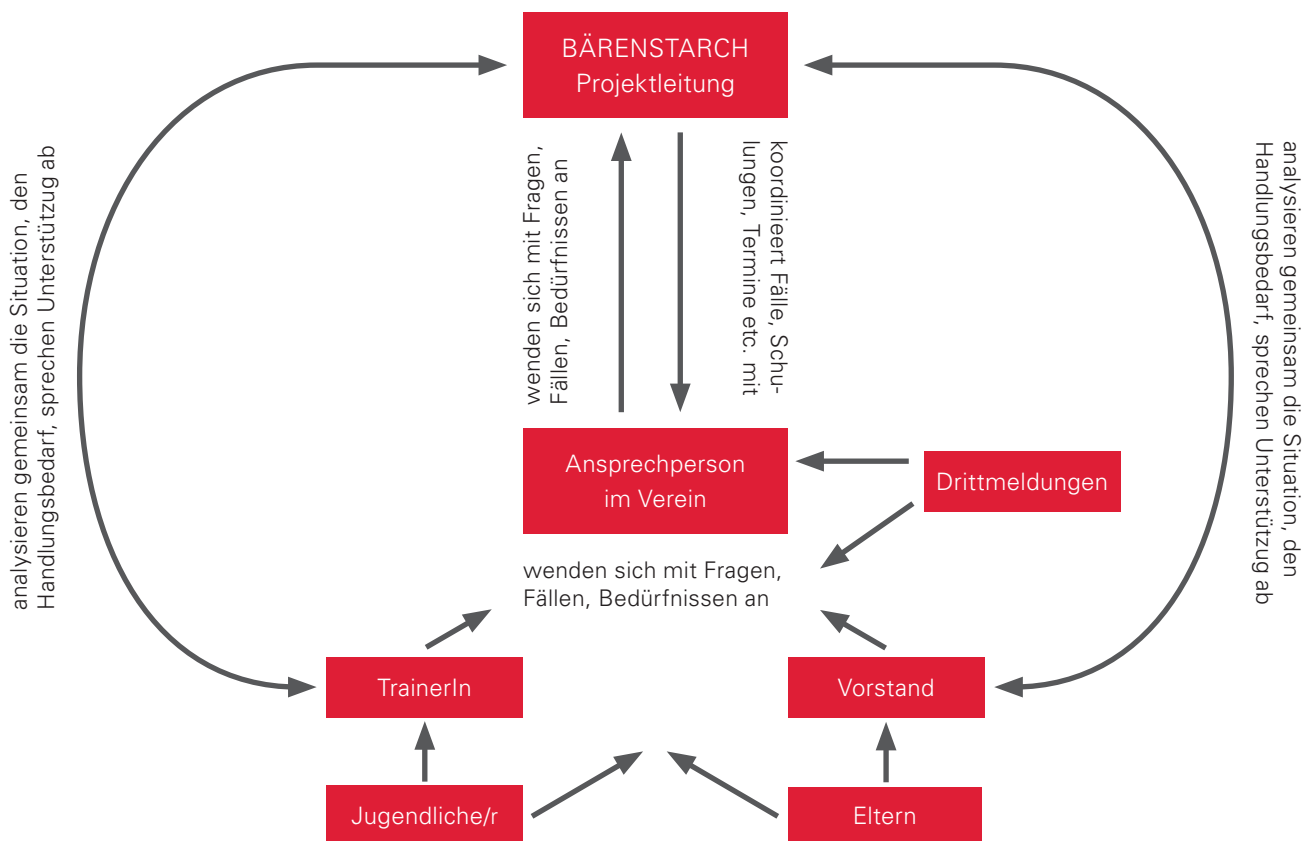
BÄRENSTARCH
Projektleitung

analysieren gemeinsam die Situation, den Handlungsbedarf, sprechen Unterstützug ab

wenden sich mit Fragen, Fällen, Bedürfnissen an

koordinieert Fälle, Schulungen, Termine etc. mit

analysieren gemeinsam die Situation, den Handlungsbedarf, sprechen Unterstützug ab

Ansprechperson
im Verein

Drittmeldungen

wenden sich mit Fragen, Fällen, Bedürfnissen an

TrainerIn

Vorstand

Jugendliche/r

Eltern